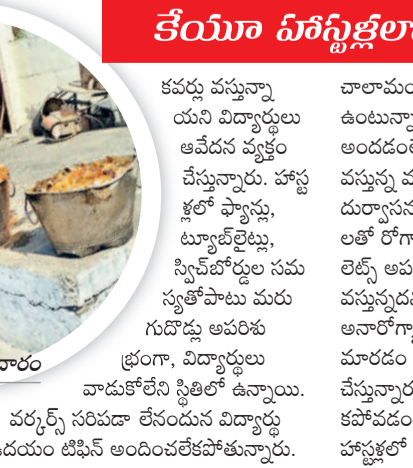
కేయూ హాస్టళ్లలో

వారం

కవర్లు వస్తున్నా యని విద్యార్థులు ఆవేదన వ్యక్తం చేస్తున్నారు. హాస్ట ళ్లలో ఫ్యాన్లు, ట్యూబ్‌లైట్లు, స్విచ్‌బోర్డుల సమ స్యతోపాటు మరు గుదొడ్లు అపరిశు భ్రంగా, విద్యార్థులు వాడుకోలేని స్థితిలో ఉన్నాయి. వర్కర్స్ సరిపడా లేనందున విద్యార్థు దయం టిఫిన్ అందించలేకపోతున్నారు.

చాలామం ఉంటున్నా అందడంతే వస్తున్న వ దుర్వాసన లతో రోగా లెట్స్ అప వస్తున్నదని అనారోగ్యా మారడం చేస్తున్నారు కపోవడం హాస్టళ్లలో